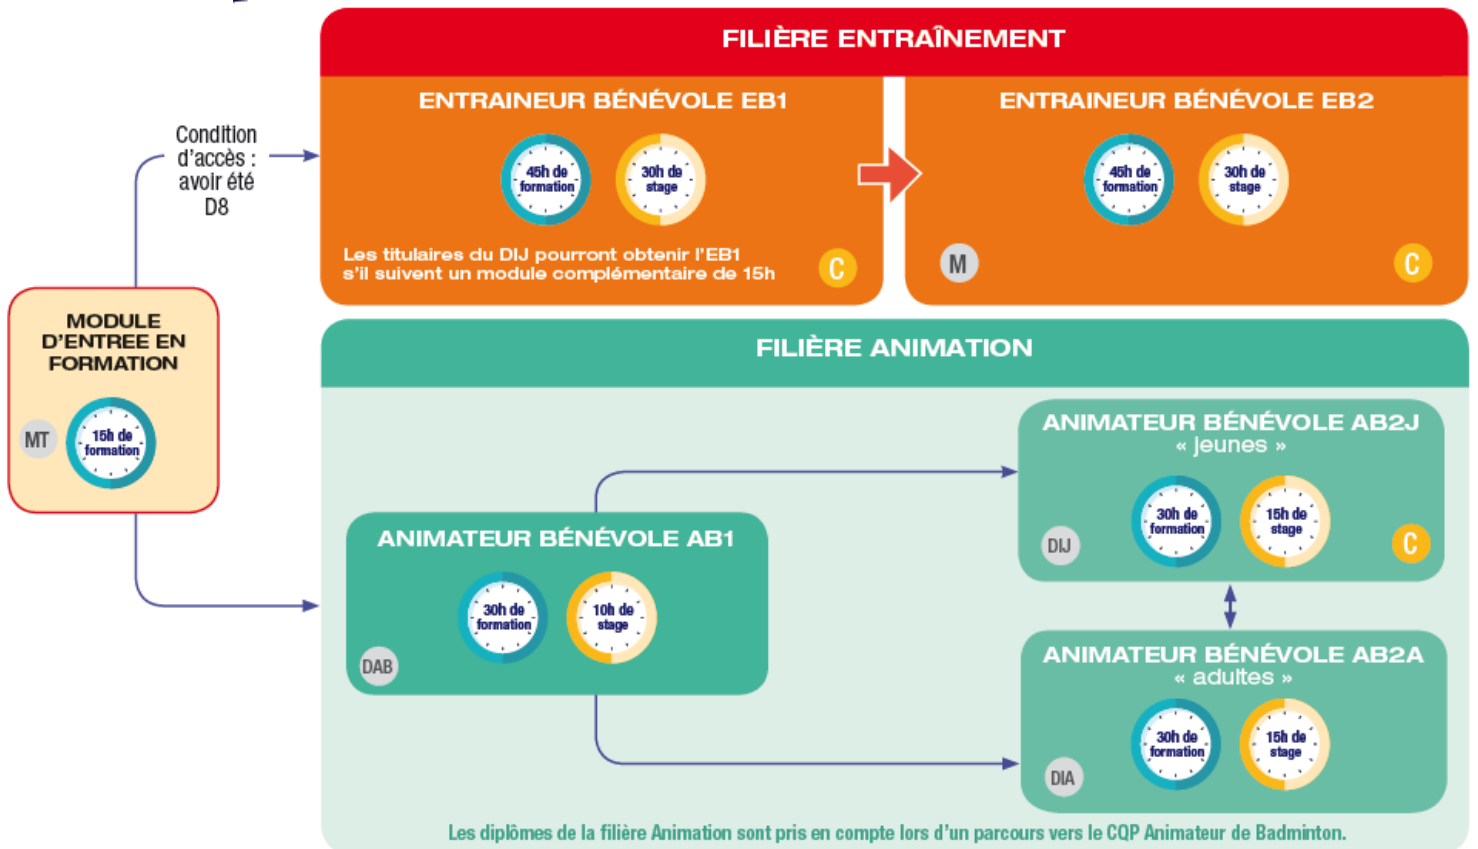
FILIÈRE ENTRAÎNEMENT

ENTRAINEUR BÉNÉVOLE EB1

45h de formation

30h de stage

Les titulaires du DIJ pourront obtenir l'EB1 s'il suivent un module complémentaire de 15h

C

ENTRAINEUR BÉNÉVOLE EB2

45h de formation

30h de stage

M

C

Condition d'accès : avoir été D8

MODULE D'ENTREE EN FORMATION

MT

15h de formation

FILIÈRE ANIMATION

ANIMATEUR BÉNÉVOLE AB1

30h de formation

10h de stage

DAB

ANIMATEUR BÉNÉVOLE AB2J « jeunes »

30h de formation

15h de stage

DIJ

C

ANIMATEUR BÉNÉVOLE AB2A « adultes »

30h de formation

15h de stage

DIA

Les diplômes de la filière Animation sont pris en compte lors d'un parcours vers le CQP Animateur de Badminton.